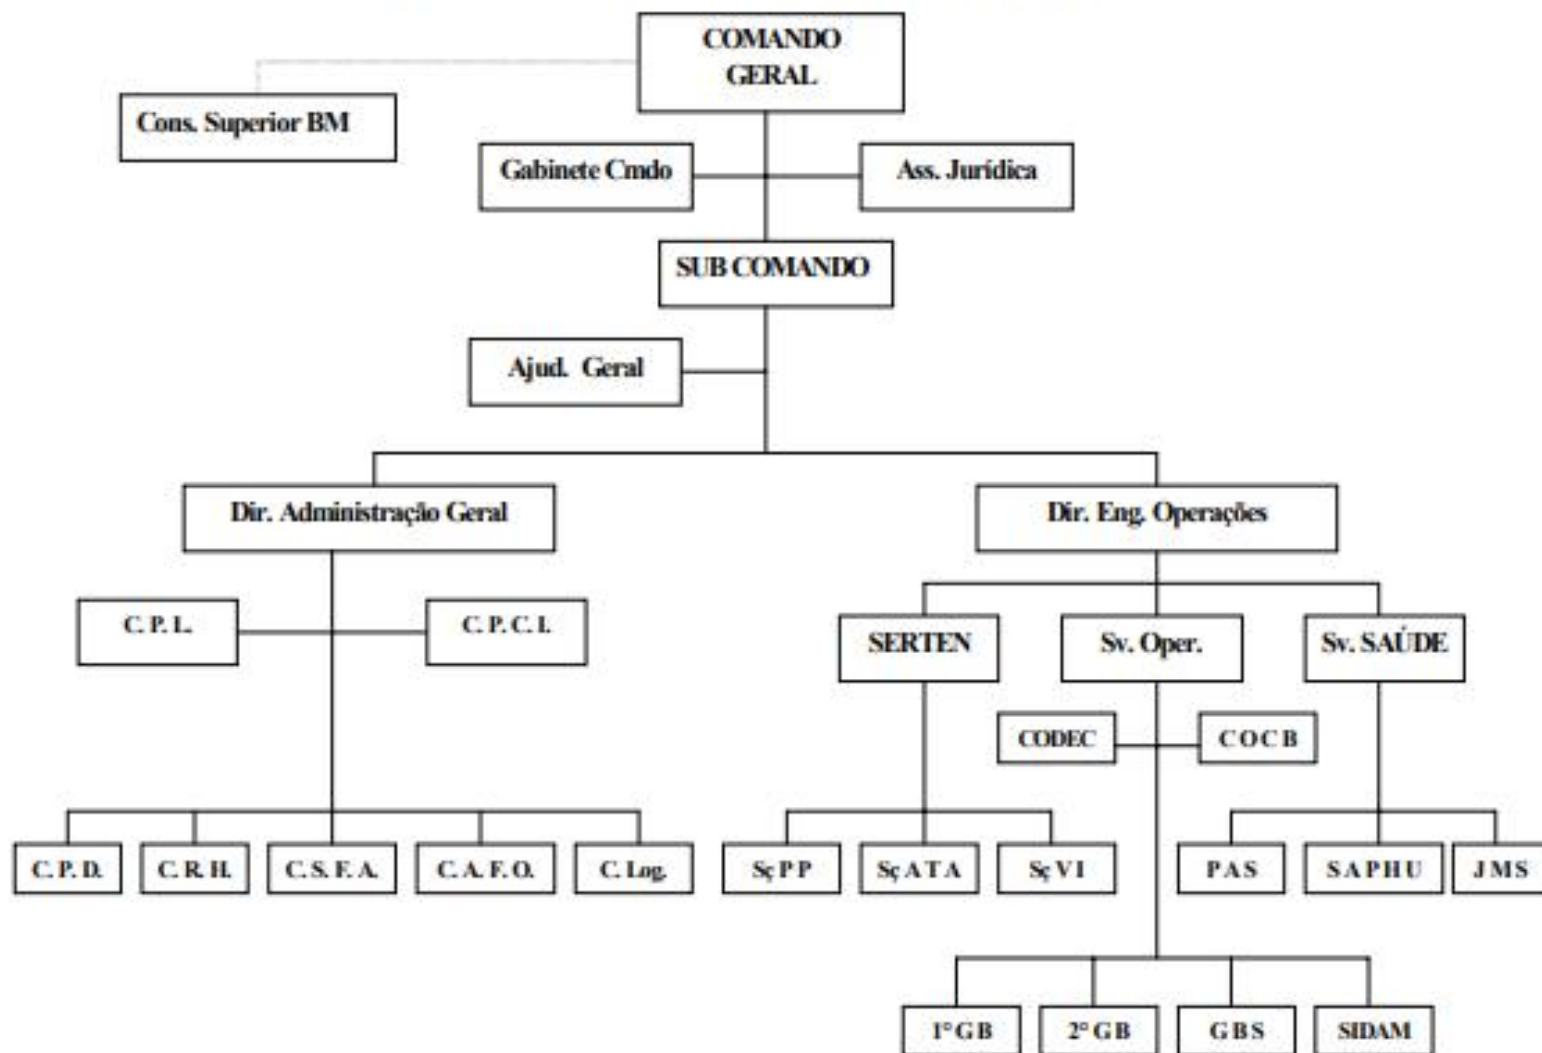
COMANDO GERAL

Cons. Superior BM

Gabinete Cmdo

Ass. Jurídica

SUB COMANDO

Ajud. Geral

Dir. Administração Geral

Dir. Eng. Operações

C. P. L.

C. P. C. I.

SERTEN

Sv. Oper.

Sv. SAÚDE

CODEC

COCB

C. P. D.

C. R. H.

C. S. F. A.

C. A. F. O.

C. Log.

Sç P P

Sç A T A

Sç V I

P A S

S A P H U

J M S

1° G B

2° G B

G B S

SIDAM